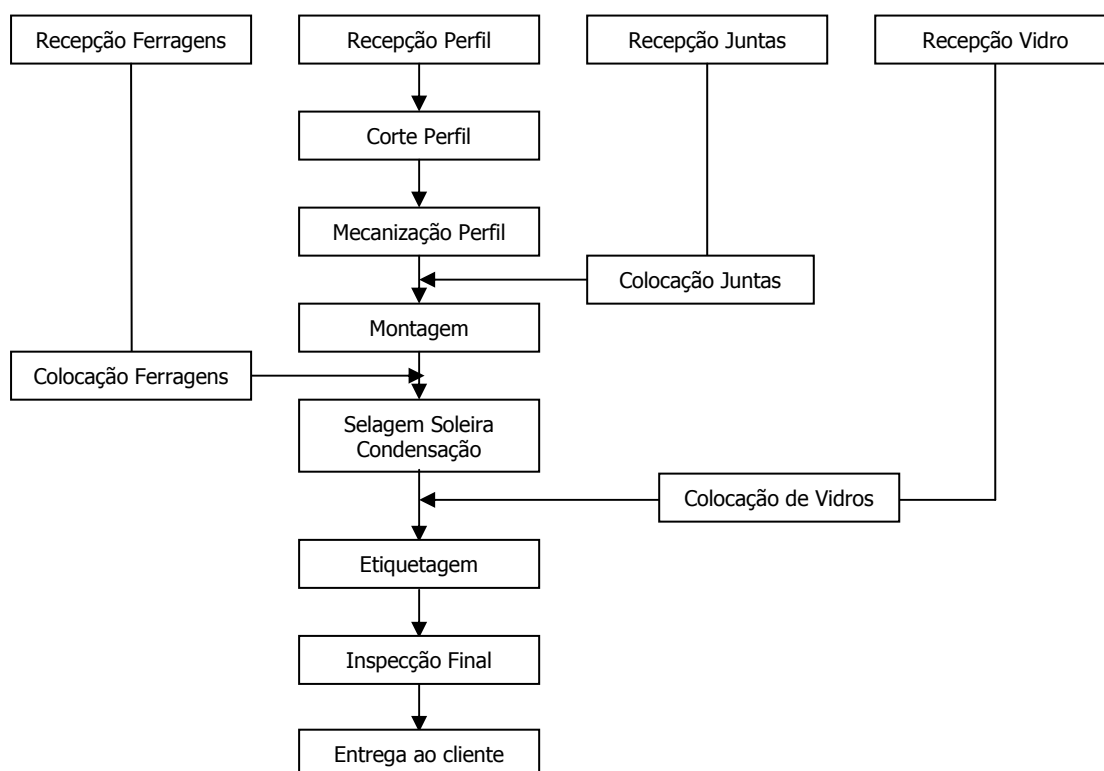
Recepção Ferragens

Recepção Perfil

Recepção Juntas

Recepção Vidro

Corte Perfil

Mecanização Perfil

Colocação Juntas

Montagem

Colocação Ferragens

Selagem Soleira Condensação

Colocação de Vidros

Etiquetagem

Inspecção Final

Entrega ao cliente